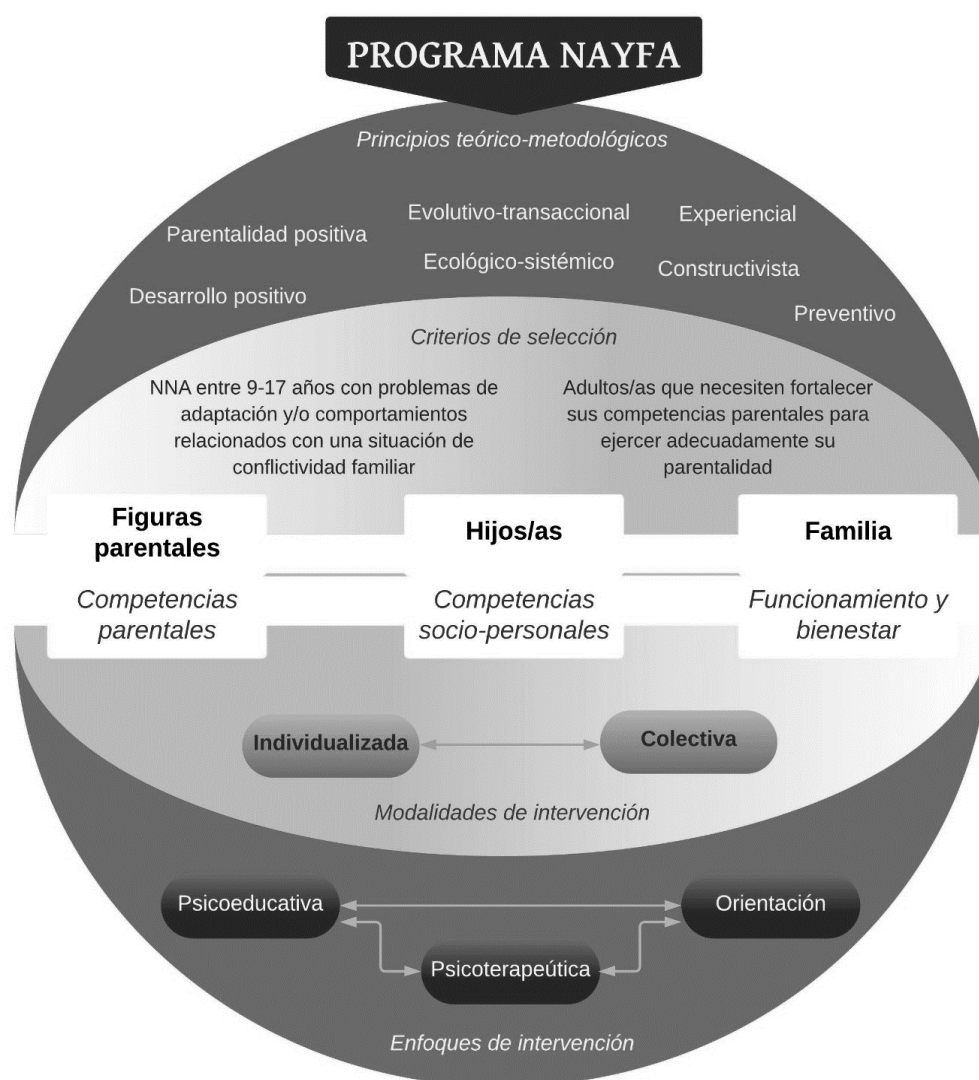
PROGRAMA NAYFA

Principios teórico-metodológicos

Parentalidad positiva

Evolutivo-transaccional

Experiencial

Ecológico-sistémico

Constructivista

Desarrollo positivo

Preventivo

Criterios de selección

NNA entre 9-17 años con problemas de adaptación y/o comportamientos relacionados con una situación de conflictividad familiar

Adultos/as que necesiten fortalecer sus competencias parentales para ejercer adecuadamente su parentalidad

Figuras parentales

Competencias parentales

Hijos/as

Competencias socio-personales

Familia

Funcionamiento y bienestar

Individualizada

Colectiva

Modalidades de intervención

Psicoeducativa

Orientación

Psicoterapeútica

Enfoques de intervención